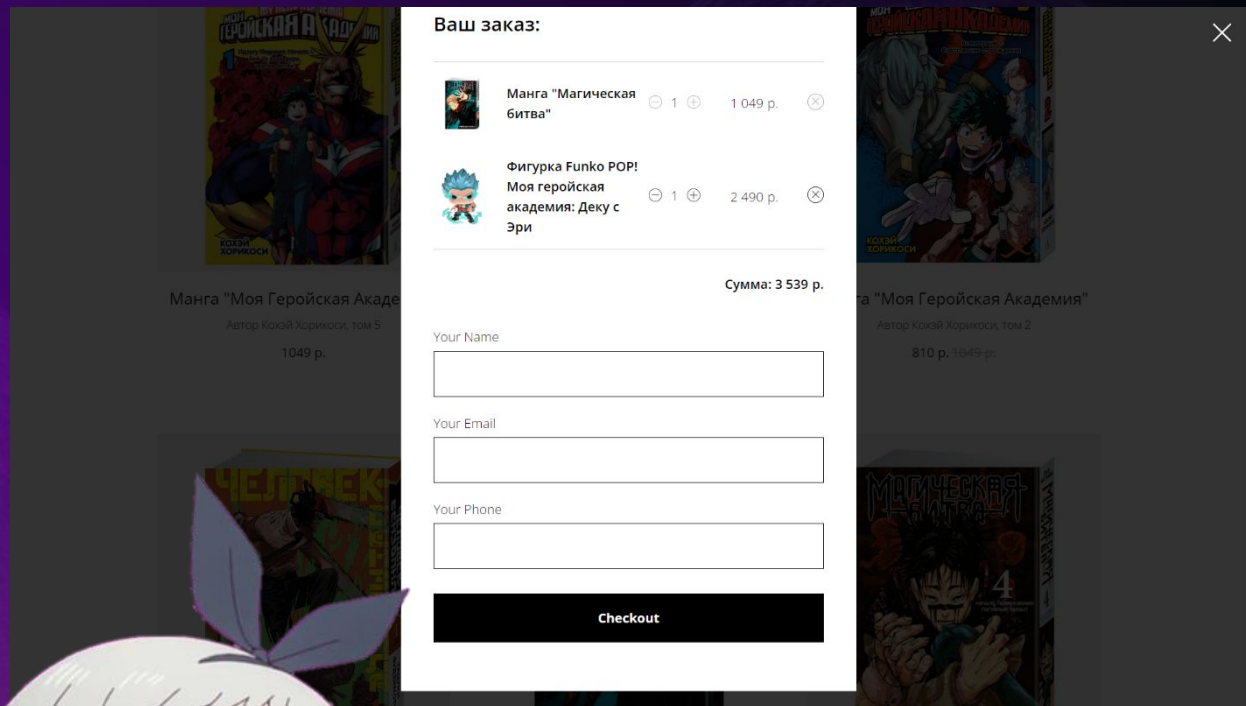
Манга "Моя Геройская Акаде

Автор Кохэй Хорикоси, том 5

1049 р.

Ваш заказ:

Манга "Магическая битва" 1 1 049 р.

Фигурка Funko POP! Моя геройская академия: Деку с Эри 1 2 490 р.

Сумма: 3 539 р.

Your Name

Your Email

Your Phone

Checkout

га "Моя Геройская Академия"

Автор Кохэй Хорикоси, том 2

810 р. 1049 р.